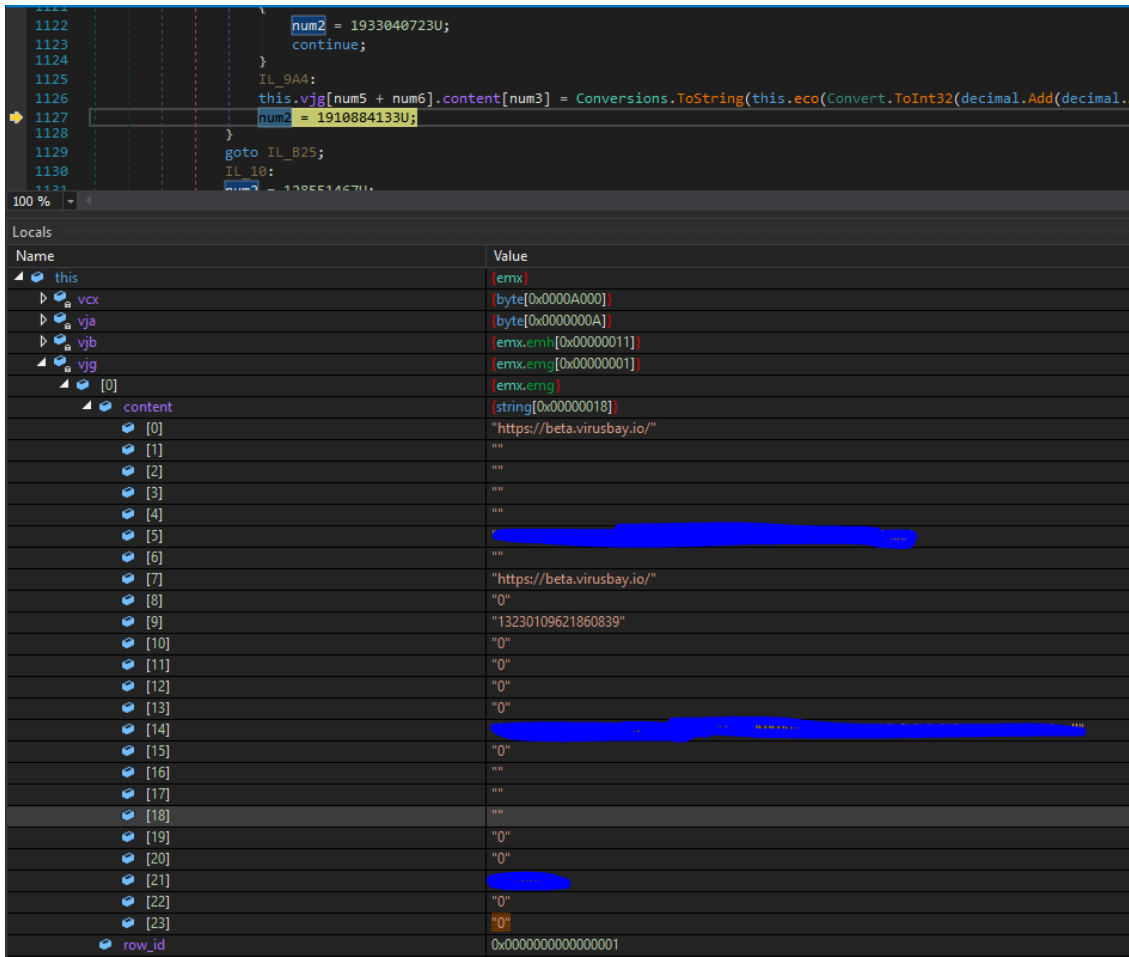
1122 num2 = 1933040723U;
1123 continue;
1124 }
1125 IL_9A4:
1126 this.vjg[num5 + num6].content[num3] = Conversions.ToString(this.eco(Convert.ToInt32(decimal.Add(decimal.
1127 num2 = 1910884133U;
1128 }
1129 goto IL_B25;
1130 IL_10:
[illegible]

100 %

Locals

| Name | Value |
|---|---|
| this | {emx} |
| vcx | {byte[0x0000A000]} |
| vja | {byte[0x0000000A]} |
| vjb | {emx.emh[0x00000011]} |
| vjg | {emx.emg[0x00000001]} |
| [0] | {emx.emg} |
| content | {string[0x00000018]} |
| [0] | "https://beta.virusbay.io/" |
| [1] | "" |
| [2] | "" |
| [3] | "" |
| [4] | "" |
| [5] | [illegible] |
| [6] | "" |
| [7] | "https://beta.virusbay.io/" |
| [8] | "0" |
| [9] | "13230109621860839" |
| [10] | "0" |
| [11] | "0" |
| [12] | "0" |
| [13] | "0" |
| [14] | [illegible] |
| [15] | "0" |
| [16] | "" |
| [17] | "" |
| [18] | "" |
| [19] | "0" |
| [20] | "0" |
| [21] | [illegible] |
| [22] | "0" |
| [23] | "0" |
| row_id | 0x0000000000000001 |